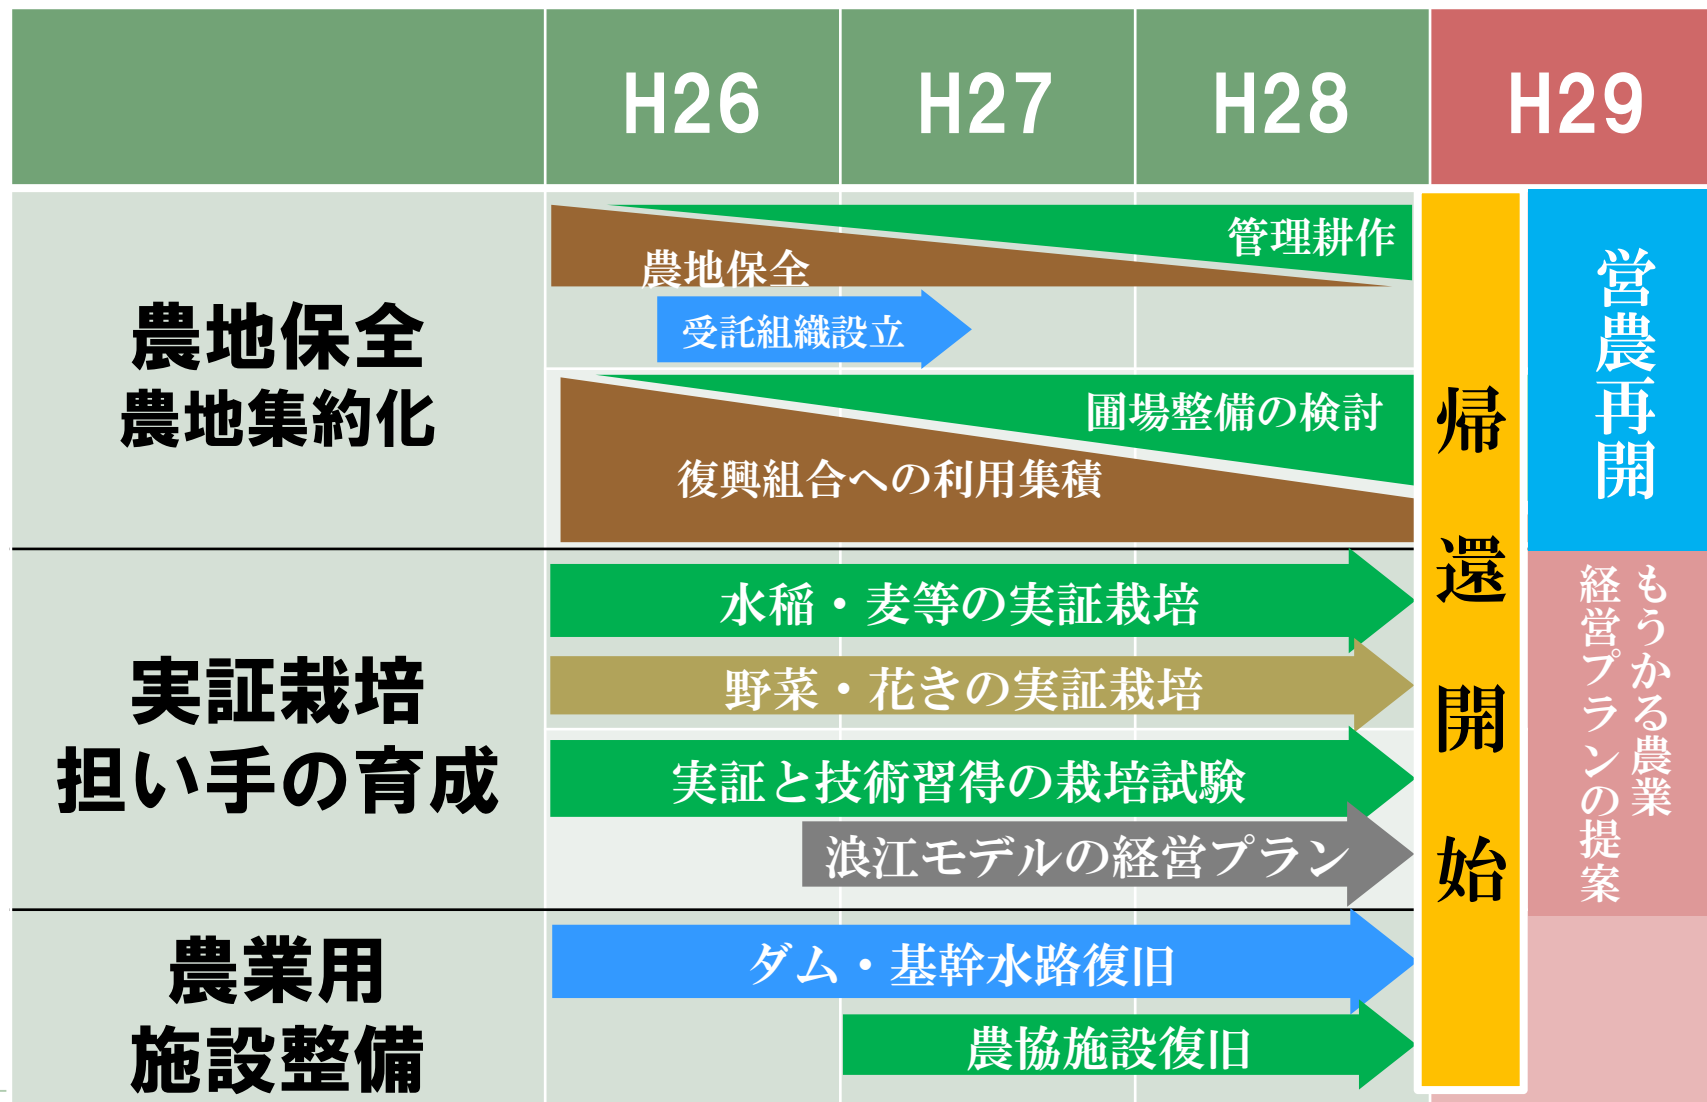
| | H26 | H27 | H28 | H29 |
|---|---|---|---|---|

農地保全
農地集約化

管理耕作
農地保全
受託組織設立
圃場整備の検討
復興組合への利用集積

実証栽培
担い手の育成

水稲・麦等の実証栽培
野菜・花きの実証栽培
実証と技術習得の栽培試験
浪江モデルの経営プラン

農業用
施設整備

ダム・基幹水路復旧
農協施設復旧

帰還開始

営農再開

もうかる農業経営プランの提案